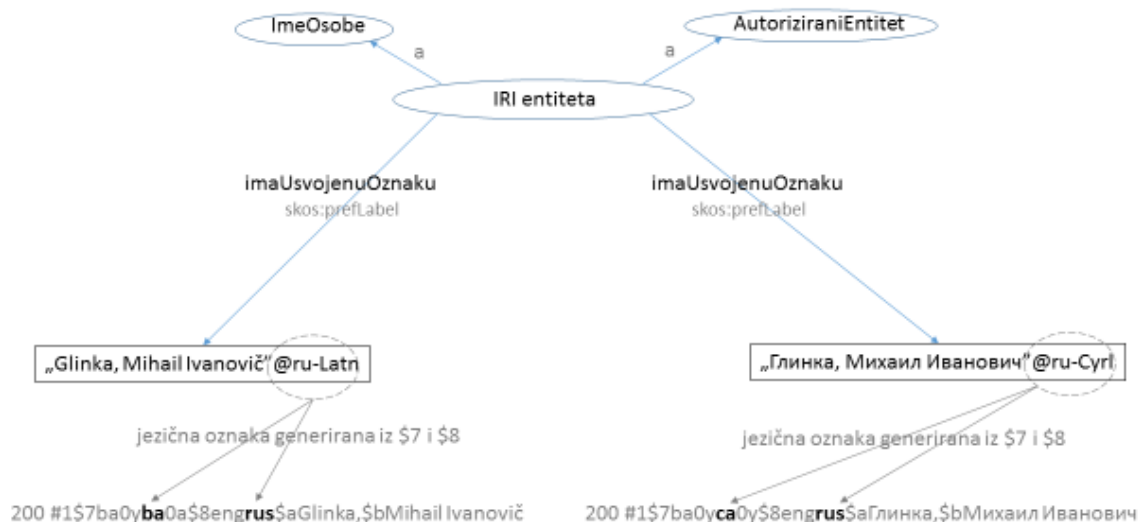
ImeOsobe

AutoriziraniEntitet

a

a

IRI entiteta

imaUsvojenuOznaku
skos:prefLabel

imaUsvojenuOznaku
skos:prefLabel

„Glinka, Mihail Ivanovič"@ru-Latn

„Глинка, Михаил Иванович"@ru-Cyrl

jezična oznaka generirana iz $7 i $8

jezična oznaka generirana iz $7 i $8

200 #1$7ba0y**ba**0a$8eng**rus**$aGlinka,$bMihail Ivanovič

200 #1$7ba0y**ca**0y$8eng**rus**$aГлинка,$bМихаил Иванович